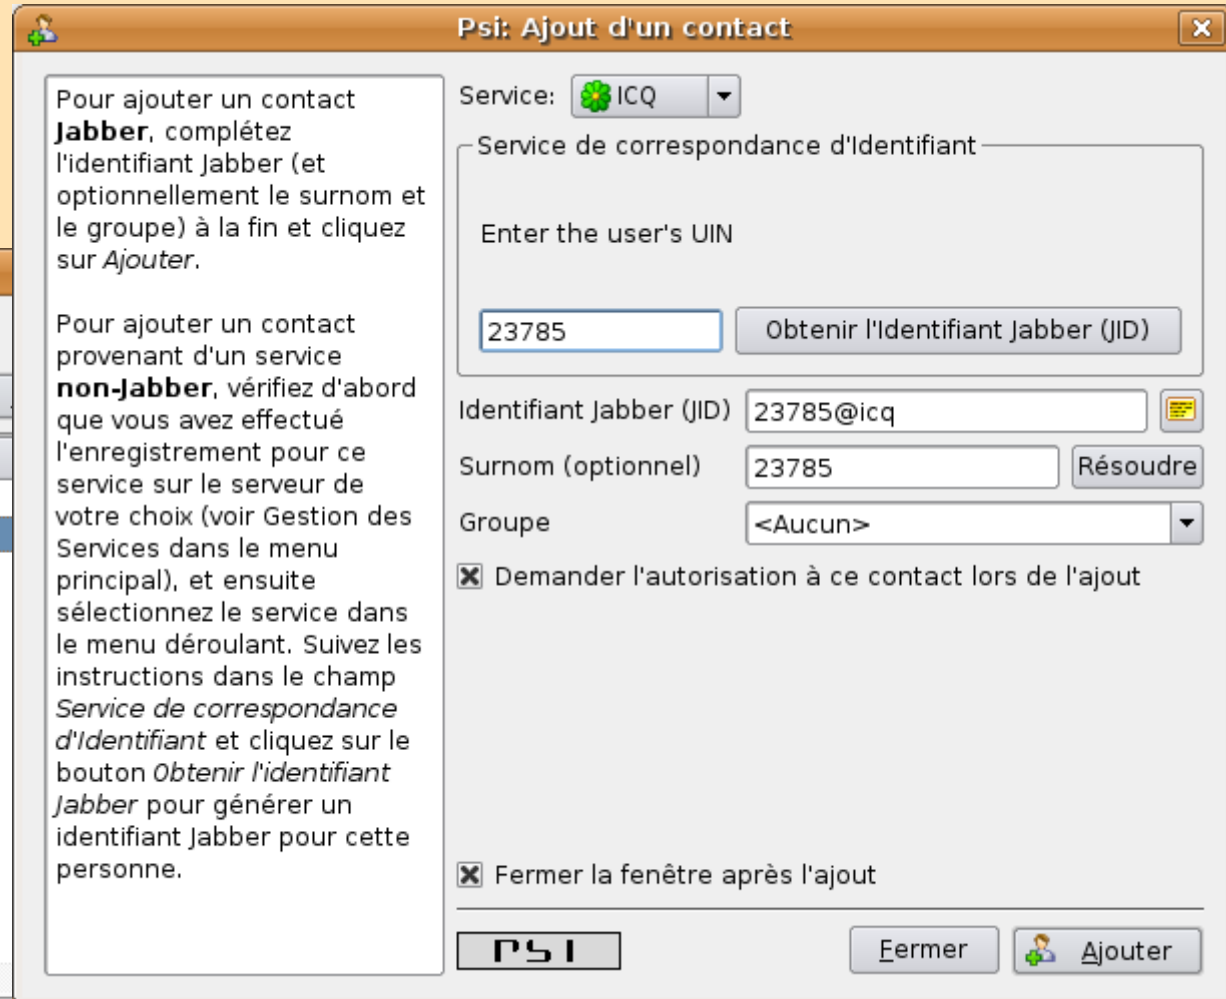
Psi: Ajout d'un contact

Pour ajouter un contact **Jabber**, complétez l'identifiant Jabber (et optionnellement le surnom et le groupe) à la fin et cliquez sur *Ajouter*.

Pour ajouter un contact provenant d'un service **non-Jabber**, vérifiez d'abord que vous avez effectué l'enregistrement pour ce service sur le serveur de votre choix (voir Gestion des Services dans le menu principal), et ensuite sélectionnez le service dans le menu déroulant. Suivez les instructions dans le champ *Service de correspondance d'Identifiant* et cliquez sur le bouton *Obtenir l'identifiant Jabber* pour générer un identifiant Jabber pour cette personne.

Service: ICQ

Service de correspondance d'Identifiant

Enter the user's UIN

23785

Obtenir l'Identifiant Jabber (JID)

Identifiant Jabber (JID) 23785@icq

Surnom (optionnel) 23785 Résoudre

Groupe <Aucun>

Demander l'autorisation à ce contact lors de l'ajout

Fermer la fenêtre après l'ajout

PSI

Fermer

Ajouter